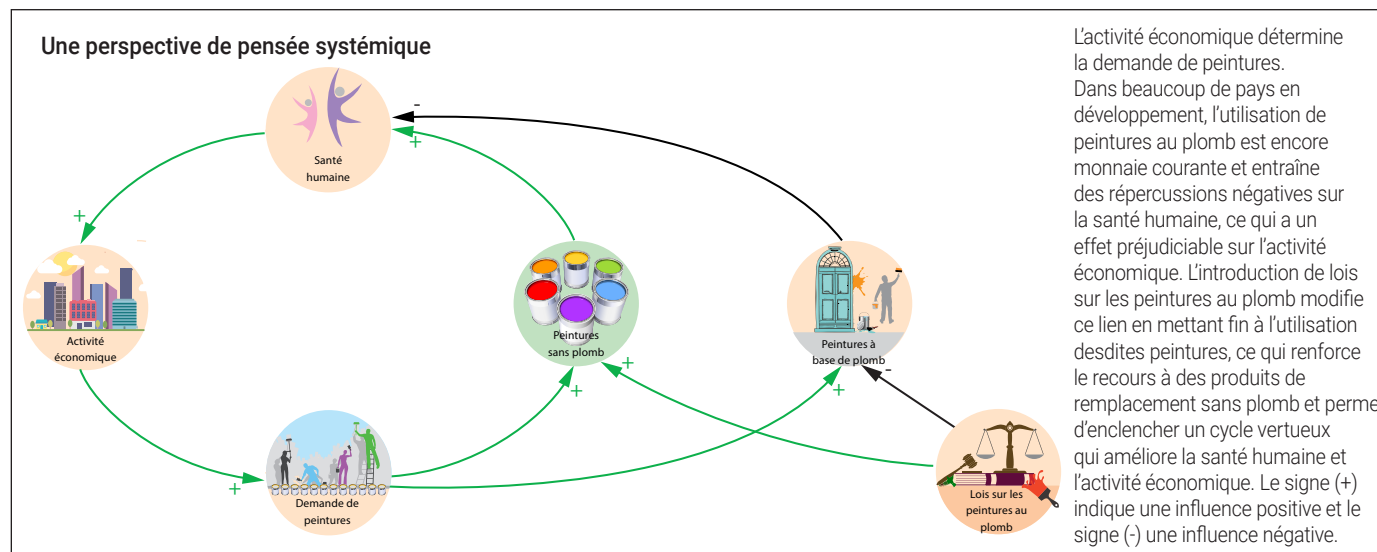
Une perspective de pensée systémique

Santé humaine

Activité économique

Demande de peintures

Peintures sans plomb

Peintures à base de plomb

Lois sur les peintures au plomb

-
+
+
+
+
+
+
-
+

L'activité économique détermine la demande de peintures. Dans beaucoup de pays en développement, l'utilisation de peintures au plomb est encore monnaie courante et entraîne des répercussions négatives sur la santé humaine, ce qui a un effet préjudiciable sur l'activité économique. L'introduction de lois sur les peintures au plomb modifie ce lien en mettant fin à l'utilisation desdites peintures, ce qui renforce le recours à des produits de remplacement sans plomb et perme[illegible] d'enclencher un cycle vertueux qui améliore la santé humaine et l'activité économique. Le signe (+) indique une influence positive et le signe (-) une influence négative.